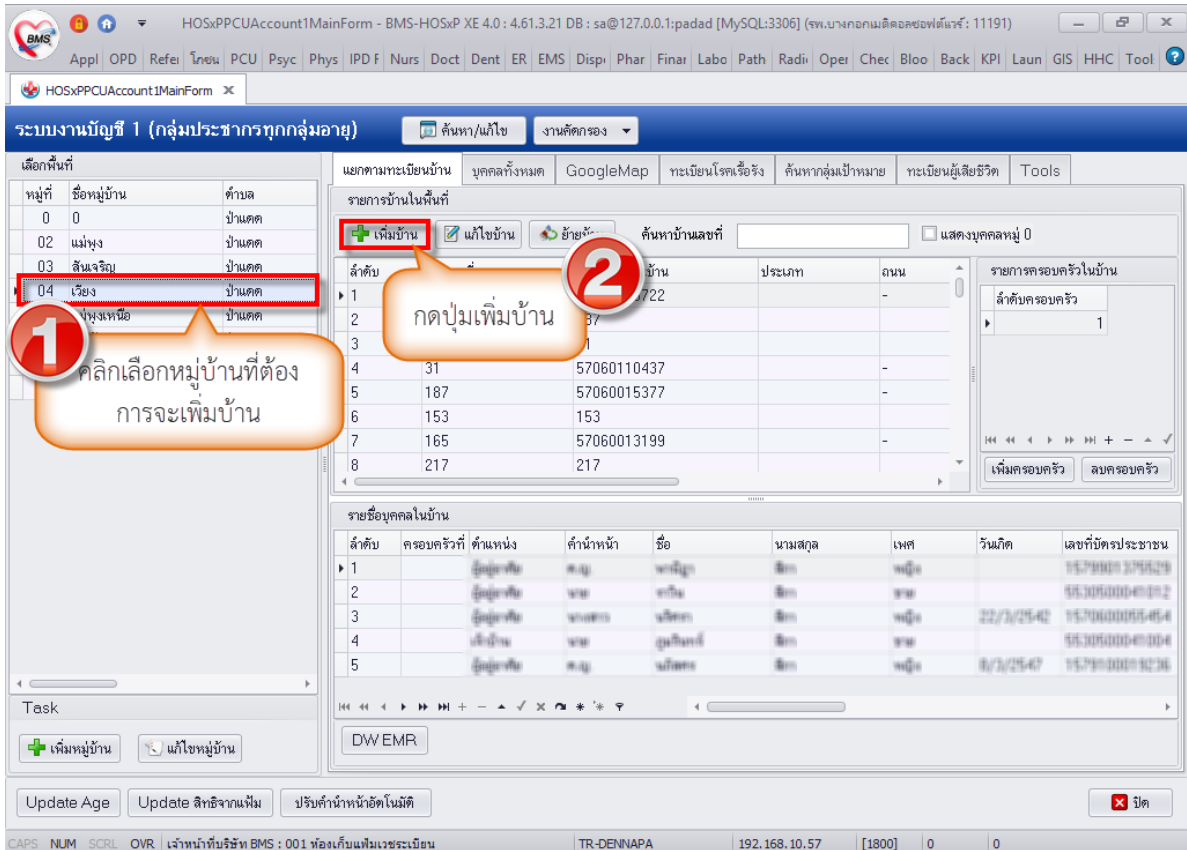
HOSxPPCUAccount1MainForm - BMS-HOSxP XE 4.0 : 4.61.3.21 DB : sa@127.0.0.1:padad [MySQL:3306] (รพ.บางกอกเมดิคอลซอฟต์แวร์ : 11191)

Appl OPD Refe โภชน PCU Psyc Phys IPD F Nurs Doct Dent ER EMS Disp Phar Finar Labo Path Radi Oper Chec Bloo Back KPI Laun GIS HHC Tool

HOSxPPCUAccount1MainForm

ระบบงานบัญชี 1 (กลุ่มประชากรทุกกลุ่มอายุ)

ค้นหา/แก้ไข

งานคัดกรอง

เลือกพื้นที่

| หมู่ที่ | ชื่อหมู่บ้าน | ตำบล |
|---|---|---|
| 0 | 0 | ป่าแดด |
| 02 | แม่พุง | ป่าแดด |
| 03 | สันเจริญ | ป่าแดด |
| 04 | เวียง | ป่าแดด |
| | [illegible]พุงเหนือ | |

คลิกเลือกหมู่บ้านที่ต้องการจะเพิ่มบ้าน

Task

เพิ่มหมู่บ้าน

แก้ไขหมู่บ้าน

แยกตามทะเบียนบ้าน บุคคลทั้งหมด GoogleMap ทะเบียนโรคเรื้อรัง ค้นหากลุ่มเป้าหมาย ทะเบียนผู้เสียชีวิต Tools

รายการบ้านในพื้นที่

เพิ่มบ้าน

แก้ไขบ้าน

ย้ายบ้าน

ค้นหาบ้านเลขที่

แสดงบุคคลหมู่ 0

กดปุ่มเพิ่มบ้าน

| ลำดับ | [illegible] | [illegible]บ้าน | ประเภท | ถนน |
|---|---|---|---|---|
| 1 | | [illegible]722 | | - |
| 2 | | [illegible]37 | | |
| 3 | | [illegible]1 | | |
| 4 | 31 | 57060110437 | | - |
| 5 | 187 | 57060015377 | | - |
| 6 | 153 | 153 | | |
| 7 | 165 | 57060013199 | | - |
| 8 | 217 | 217 | | |

รายการครอบครัวในบ้าน

| ลำดับครอบครัว |
|---|
| 1 |

เพิ่มครอบครัว

ลบครอบครัว

รายชื่อบุคคลในบ้าน

| ลำดับ | ครอบครัวที่ | ตำแหน่ง | คำนำหน้า | ชื่อ | นามสกุล | เพศ | วันเกิด | เลขที่บัตรประชาชน |
|---|---|---|---|---|---|---|---|---|
| 1 | | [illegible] | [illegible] | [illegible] | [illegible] | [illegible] | | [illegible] |
| 2 | | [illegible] | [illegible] | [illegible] | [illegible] | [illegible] | | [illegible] |
| 3 | | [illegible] | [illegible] | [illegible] | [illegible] | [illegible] | 22/3/2542 | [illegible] |
| 4 | | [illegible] | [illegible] | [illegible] | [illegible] | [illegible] | | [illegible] |
| 5 | | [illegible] | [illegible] | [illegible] | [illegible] | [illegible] | 8/3/2547 | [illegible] |

DW EMR

Update Age

Update สิทธิจากแฟ้ม

ปรับคำนำหน้าอัตโนมัติ

ปิด

CAPS NUM SCRL OVR เจ้าหน้าที่บริษัท BMS : 001 ห้องเก็บแฟ้มเวชระเบียน TR-DENNAPA 192.168.10.57 [1800] 0 0